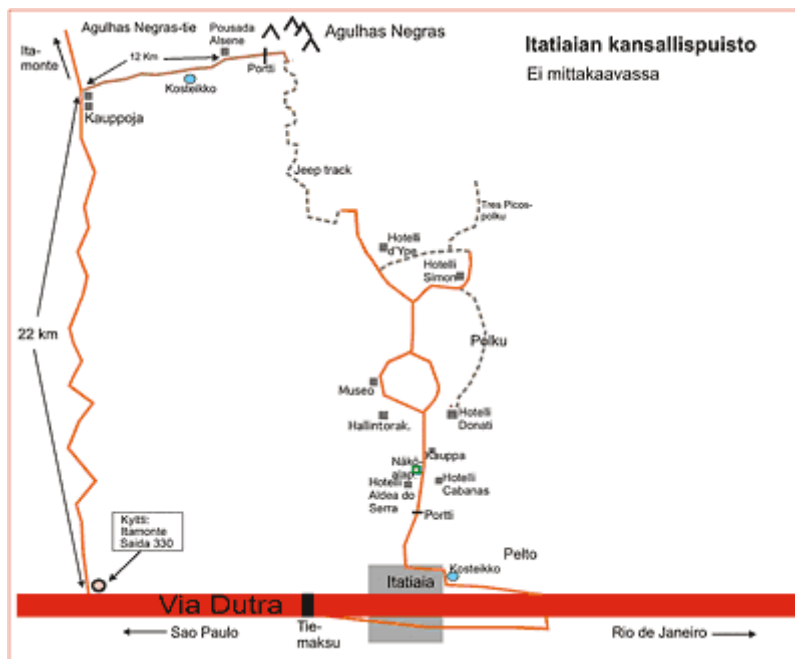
Itatiaian kansallispuisto
Ei mittakaavassa

Agulhas Negras-tie
Pousada Alsene
Agulhas Negras
Ita-monte
12 Km
Portti
Kosteikko
Kauppoja
Jeep track
Tres Picos-polku
Hotelli d'Ypê
Hotelli Simon
22 km
Polku
Museo
Hallintorak.
Hotelli Donati
Kauppa
Näkö-ala
Hotelli Aldea do Serra
Hotelli Cabanas
Portti
Kyltti: Itamonte Saida 330
Pelto
Itatiaia
Kosteikko
Via Dutra
Sao Paulo
Tie-maksu
Rio de Janeiro